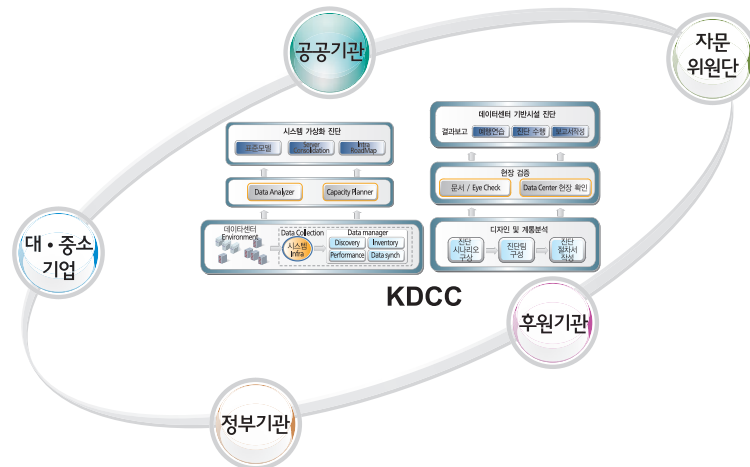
공공기관

자문 위원단

대 • 중소 기업

시스템 가상화 진단

표준모델

Server Consolidation

Infra RoadMap

Data Analyzer

Capacity Planner

데이터센터 Environment

Data Collection

시스템 Infra

Data manager

Discovery

Inventory

Performance

Data synch

데이터센터 기반시설 진단

결과보고

매뉴얼연습

진단 수행

보고서작성

현장 검증

문서 / Eye Check

Data Center 현장 확인

디자인 및 계통분석

진단 시나리오 구성

진단팀 구성

진단 절차서 작성

KDCC

후원기관

정부기관